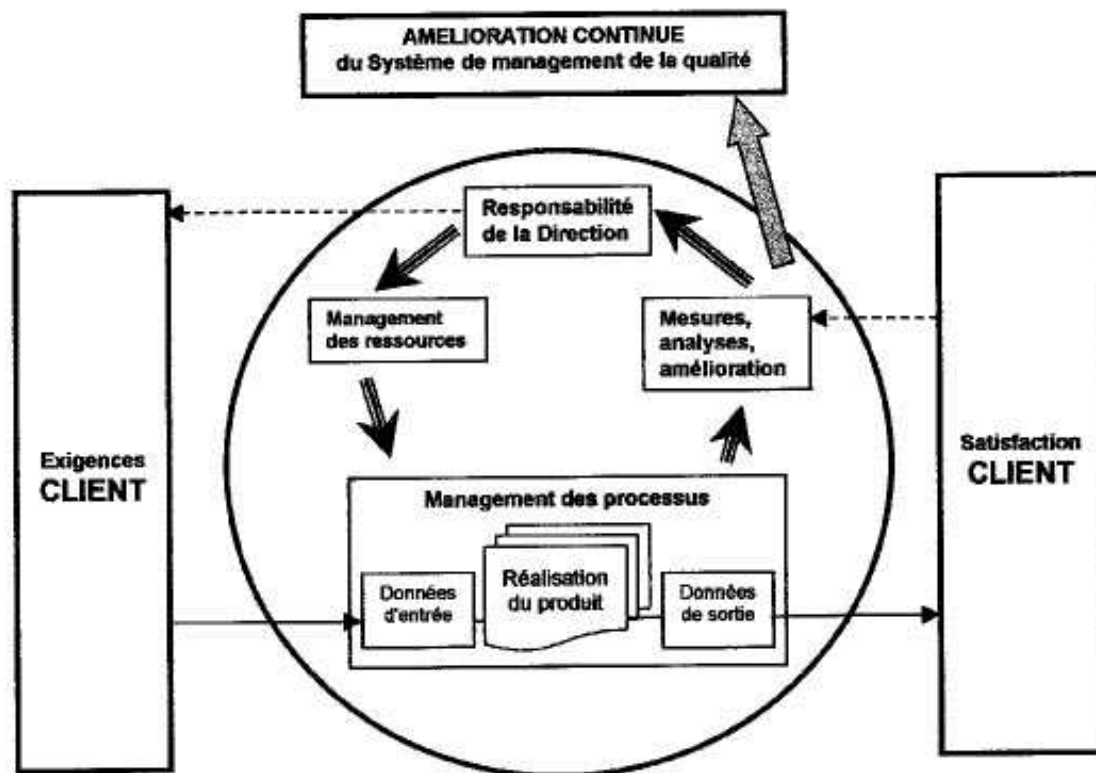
AMELIORATION CONTINUE
du Système de management de la qualité

Responsabilité de la Direction

Management des ressources

Mesures, analyses, amélioration

Exigences
CLIENT

Satisfaction
CLIENT

Management des processus

Données d'entrée

Réalisation du produit

Données de sortie